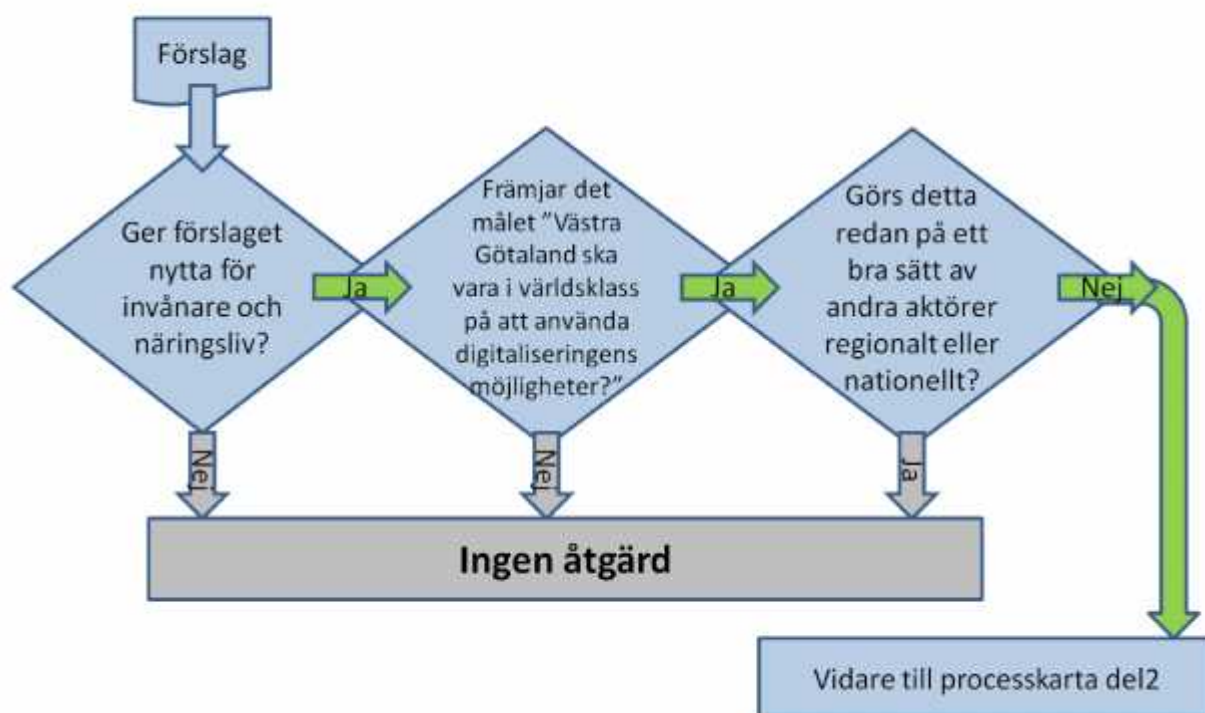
Förslag

Ger förslaget nytta för invånare och näringsliv?

Ja

Främjar det målet "Västra Götaland ska vara i världsklass på att använda digitaliseringens möjligheter?"

Ja

Görs detta redan på ett bra sätt av andra aktörer regionalt eller nationellt?

Nej

Nej

Nej

Ja

Ingen åtgärd

Vidare till processkarta del2